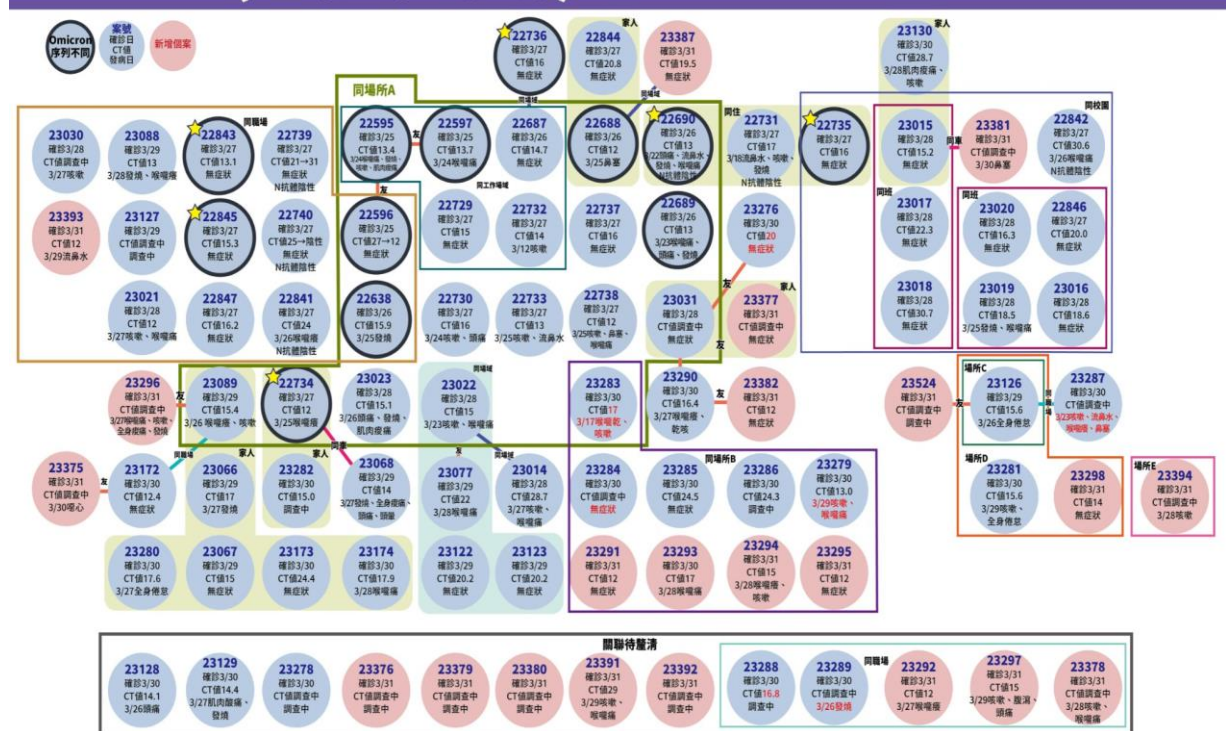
Omicron 序列不同

案號 確診日 CT值 發病日

新增個案

22736 確診3/27 CT值16 無症狀

家人 22844 確診3/27 CT值20.8 無症狀

23387 確診3/31 CT值19.5 無症狀

23130 家人 確診3/30 CT值28.7 3/28肌肉痠痛、咳嗽

同場所A

同場域

同住

同校園

同職場

22595 確診3/25 CT值13.4 3/24喉嚨痛、發燒、咳嗽、肌肉痠痛

友

22597 確診3/25 CT值13.7 3/24喉嚨痛

22687 確診3/26 CT值14.7 無症狀

22688 確診3/26 CT值12 3/25鼻塞

22690 確診3/26 CT值13 3/22頭痛、流鼻水、發燒、喉嚨痛 N抗體陰性

22731 確診3/27 CT值17 3/18流鼻水、咳嗽、發燒 N抗體陰性

22735 確診3/27 CT值16 無症狀

23015 確診3/28 CT值15.2 無症狀

同車

23381 確診3/31 CT值調查中 3/30鼻塞

22842 確診3/27 CT值30.6 3/26喉嚨痛 N抗體陽性

23030 確診3/28 CT值調查中 3/27咳嗽

23088 確診3/29 CT值13 3/28發燒、喉嚨痛

22843 確診3/27 CT值13.1 無症狀

22739 確診3/27 CT值21→31 無症狀 N抗體陰性

友

22596 確診3/25 CT值27→12 無症狀

同工作場域

22729 確診3/27 CT值15 無症狀

22732 確診3/27 CT值14 3/12咳嗽

22737 確診3/27 CT值16 無症狀

22689 確診3/26 CT值13 3/23喉嚨痛、頭痛、發燒

23276 確診3/30 CT值20 無症狀

同班

23017 確診3/28 CT值22.3 無症狀

同班

23020 確診3/28 CT值16.3 無症狀

22846 確診3/27 CT值20.0 無症狀

23393 確診3/31 CT值12 3/29流鼻水

23127 確診3/29 CT值調查中 調查中

22845 確診3/27 CT值15.3 無症狀

22740 確診3/27 CT值25→陰性 無症狀 N抗體陰性

23021 確診3/28 CT值12 3/27咳嗽、喉嚨痛

22847 確診3/27 CT值16.2 無症狀

22841 確診3/27 CT值24 3/26喉嚨痛 N抗體陰性

22638 確診3/26 CT值15.9 3/25發燒

22730 確診3/27 CT值16 3/24咳嗽、頭痛

22733 確診3/27 CT值13 3/25咳嗽、流鼻水

22738 確診3/27 CT值12 3/25咳嗽、鼻塞、喉嚨痛

友

23031 確診3/28 CT值調查中 無症狀

家人

23377 確診3/31 CT值調查中 無症狀

友

23018 確診3/28 CT值30.7 無症狀

23019 確診3/28 CT值18.5 3/25發燒、喉嚨痛

23016 確診3/28 CT值18.6 無症狀

23296 確診3/31 CT值調查中 3/27喉嚨痛、咳嗽、全身痠痛、發燒

友

23089 確診3/29 CT值15.4 3/26 喉嚨痛、咳嗽

22734 確診3/27 CT值12 3/25喉嚨痛

23023 確診3/28 CT值15.1 3/26頭痛、發燒、肌肉痠痛

同場域

23022 確診3/28 CT值15 3/23咳嗽、喉嚨痛

23283 確診3/30 CT值17 3/17喉嚨乾、咳嗽

23290 確診3/30 CT值16.4 3/27喉嚨痛、乾咳

23382 確診3/31 CT值12 無症狀

23524 確診3/31 CT值調查中 調查中

友

場所C

23126 確診3/29 CT值15.6 3/26全身倦怠

同班

23287 確診3/30 CT值調查中 3/23咳嗽、流鼻水、喉嚨痛、鼻塞

23375 確診3/31 CT值調查中 3/30噁心

友

23172 確診3/30 CT值12.4 無症狀

家人

23066 確診3/29 CT值17 3/27發燒

家人

23282 確診3/30 CT值15.0 調查中

同車

23068 確診3/29 CT值14 3/27發燒、全身痠痛、頭痛、頭暈

同場域

23077 確診3/29 CT值22 3/28喉嚨痛

23014 確診3/28 CT值28.7 3/27咳嗽、喉嚨痛

同場所B

23284 確診3/30 CT值調查中 無症狀

23285 確診3/30 CT值24.5 無症狀

23286 確診3/30 CT值24.3 調查中

23279 確診3/30 CT值13.0 3/29咳嗽、喉嚨痛

場所D

23281 確診3/30 CT值15.6 3/29咳嗽、全身倦怠

23298 確診3/31 CT值14 無症狀

場所E

23394 確診3/31 CT值調查中 3/28咳嗽

23280 確診3/30 CT值17.6 3/27全身倦怠

23067 確診3/29 CT值15 無症狀

23173 確診3/30 CT值24.4 無症狀

23174 確診3/30 CT值17.9 3/28喉嚨痛

23122 確診3/29 CT值20.2 無症狀

23123 確診3/29 CT值20.2 無症狀

23291 確診3/31 CT值12 無症狀

23293 確診3/30 CT值17 3/28喉嚨痛

23294 確診3/31 CT值15 3/28喉嚨痛、咳嗽

23295 確診3/31 CT值12 無症狀

關聯待釐清

23128 確診3/30 CT值14.1 3/26頭痛

23129 確診3/30 CT值14.4 3/27肌肉痠痛、發燒

23278 確診3/30 CT值調查中 調查中

23376 確診3/31 CT值調查中 調查中

23379 確診3/31 CT值調查中 調查中

23380 確診3/31 CT值調查中 調查中

23391 確診3/31 CT值29 3/29咳嗽、喉嚨痛

23392 確診3/31 CT值調查中 調查中

23288 確診3/30 CT值16.8 調查中

同職場

23289 確診3/30 CT值調查中 3/26發燒

23292 確診3/31 CT值12 3/27喉嚨痛

23297 確診3/31 CT值15 3/29咳嗽、腹瀉、頭痛

23378 確診3/31 CT值調查中 3/28咳嗽、喉嚨痛